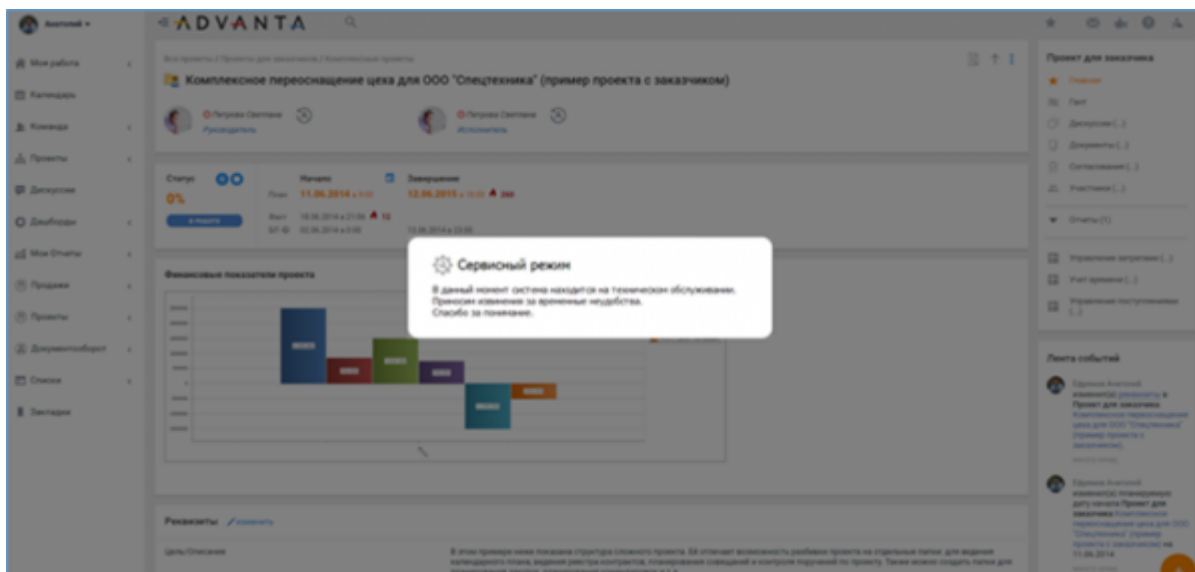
ADVANTA

Анатолий

Моя работа
Календарь
Команда
Проекты
Дискуссии
Дашборды
Мои Отчеты
Продажи
Проекты
Документооборот
Списки
Закладки

Все проекты / Проекты для заказчика / Комплексные проекты

Комплексное переоснащение цеха для ООО "Спецтехника" (пример проекта с заказчиком)

Петрова Светлана
Руководитель

Петрова Светлана
Исполнитель

Статус
0%

Начало
11.06.2014

Завершение
12.06.2015

Финансовые показатели проекта

Сервисный режим

В данный момент система находится на техническом обслуживании.
Приносим извинения за временные неудобства.
Спасибо за понимание.

Реквизиты

Цель/Описание

Проект для заказчика
Главная
Лист
Дискуссии (...)
Документы (...)
Согласования (...)
Участники (...)
Отчеты (5)
Управление затратами (...)
Учет времени (...)
Управление поступлениями (...)

Лента событий

Ефремов Анатолий
Проект для заказчика
Комплексное переоснащение цеха для ООО "Спецтехника" (пример проекта с заказчиком)

Ефремов Анатолий
Проект для заказчика
11.06.2014